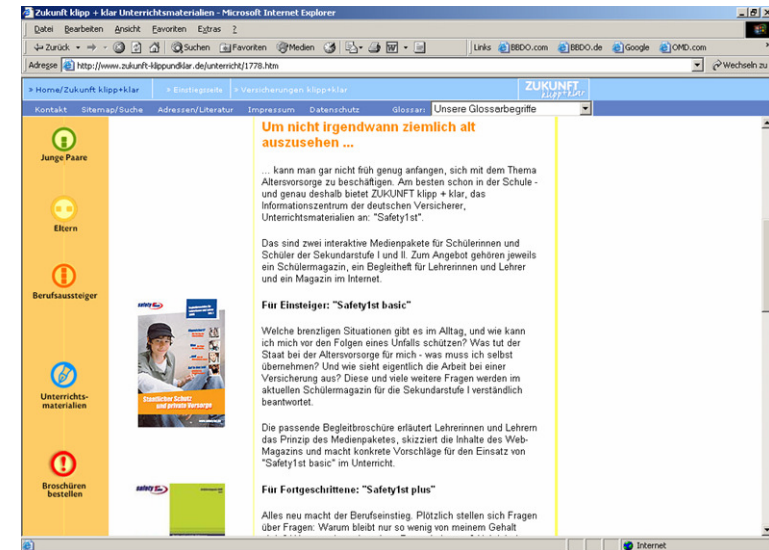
Zukunft klipp + klar Unterrichtsmaterialien - Microsoft Internet Explorer

Datei Bearbeiten Ansicht Favoriten Extras ?

Zurück Suchen Favoriten Medien Links BBDO.com BBDO.de Google OMD.com

Adresse http://www.zukunft-klippundklar.de/unterricht/1778.htm Wechseln zu

» Home/Zukunft klipp+klar » Einstiegsseite » Versicherungen klipp+klar ZUKUNFT klipp+klar

Kontakt Sitemap/Suche Adressen/Literatur Impressum Datenschutz Glossar: Unsere Glossarbegriffe

Junge Paare

Eltern

Berufsaussteiger

Unterrichts-materialien

Broschüren bestellen

Um nicht irgendwann ziemlich alt auszusehen ...

... kann man gar nicht früh genug anfangen, sich mit dem Thema Altersvorsorge zu beschäftigen. Am besten schon in der Schule - und genau deshalb bietet ZUKUNFT klipp + klar, das Informationszentrum der deutschen Versicherer, Unterrichtsmaterialien an: "Safety1st".

Das sind zwei interaktive Medienpakete für Schülerinnen und Schüler der Sekundarstufe I und II. Zum Angebot gehören jeweils ein Schülermagazin, ein Begleitheft für Lehrerinnen und Lehrer und ein Magazin im Internet.

safety1st

Staatlicher Schutz und private Vorsorge

Für Einsteiger: "Safety1st basic"

Welche brenzligen Situationen gibt es im Alltag, und wie kann ich mich vor den Folgen eines Unfalls schützen? Was tut der Staat bei der Altersvorsorge für mich - was muss ich selbst übernehmen? Und wie sieht eigentlich die Arbeit bei einer Versicherung aus? Diese und viele weitere Fragen werden im aktuellen Schülermagazin für die Sekundarstufe I verständlich beantwortet.

Die passende Begleitbroschüre erläutert Lehrerinnen und Lehrern das Prinzip des Medienpaketes, skizziert die Inhalte des Web-Magazins und macht konkrete Vorschläge für den Einsatz von "Safety1st basic" im Unterricht.

safety1st

Für Fortgeschrittene: "Safety1st plus"

Alles neu macht der Berufseinstieg. Plötzlich stellen sich Fragen über Fragen: Warum bleibt nur so wenig von meinem Gehalt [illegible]

Internet